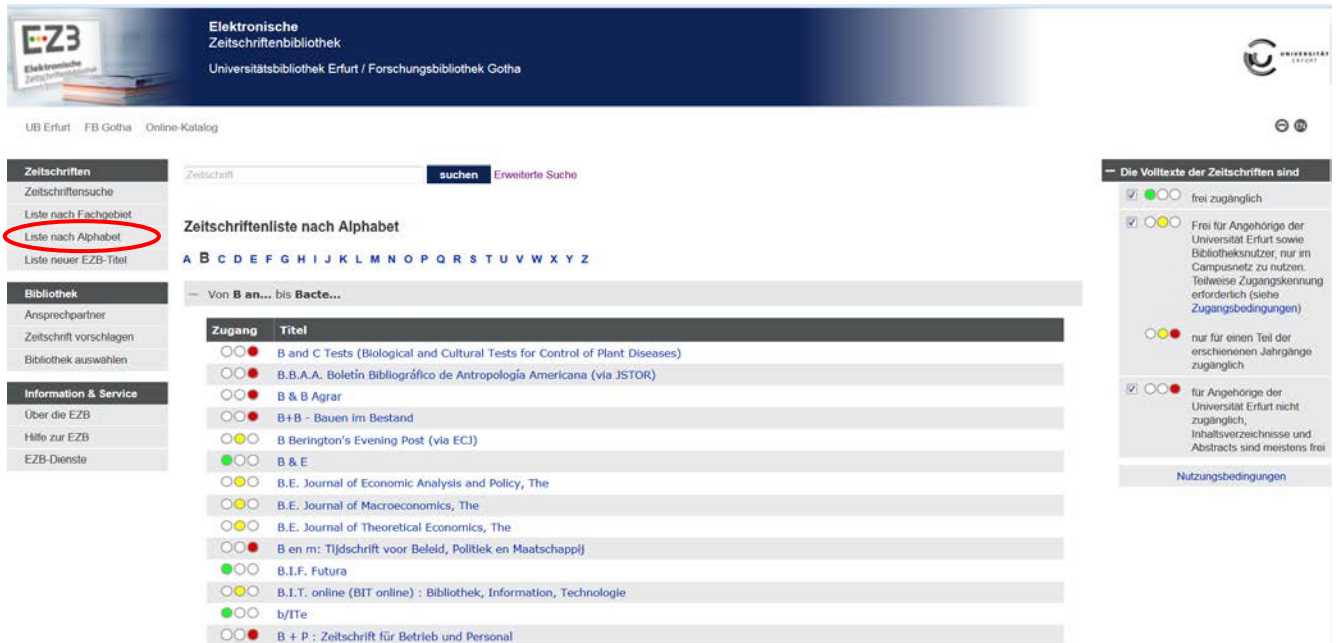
EZB Elektronische Zeitschriftenbibliothek

Elektronische
Zeitschriftenbibliothek
Universitätsbibliothek Erfurt / Forschungsbibliothek Gotha

UNIVERSITÄT ERFURT

UB Erfurt FB Gotha Online-Katalog

Zeitschriften
Zeitschriftensuche
Liste nach Fachgebiet
Liste nach Alphabet
Liste neuer EZB-Titel

Bibliothek
Ansprechpartner
Zeitschrift vorschlagen
Bibliothek auswählen

Information & Service
Über die EZB
Hilfe zur EZB
EZB-Dienste

Zeitschrift suchen Erweiterte Suche

Zeitschriftenliste nach Alphabet

A B C D E F G H I J K L M N O P Q R S T U V W X Y Z

— Von B an... bis Bacte...

| Zugang | Titel |
|---|---|
| | B and C Tests (Biological and Cultural Tests for Control of Plant Diseases) |
| | B.B.A.A. Boletín Bibliográfico de Antropología Americana (via JSTOR) |
| | B & B Agrar |
| | B+B - Bauen im Bestand |
| | B Berington's Evening Post (via ECJ) |
| | B & E |
| | B.E. Journal of Economic Analysis and Policy, The |
| | B.E. Journal of Macroeconomics, The |
| | B.E. Journal of Theoretical Economics, The |
| | B en m: Tijdschrift voor Beleid, Politiek en Maatschappij |
| | B.I.F. Futura |
| | B.I.T. online (BIT online) : Bibliothek, Information, Technologie |
| | b/ITe |
| | B + P : Zeitschrift für Betrieb und Personal |

— Die Volltexte der Zeitschriften sind
frei zugänglich
Frei für Angehörige der Universität Erfurt sowie Bibliotheksnutzer, nur im Campusnetz zu nutzen. Teilweise Zugangskennung erforderlich (siehe Zugangsbedingungen)
nur für einen Teil der erschienenen Jahrgänge zugänglich
für Angehörige der Universität Erfurt nicht zugänglich, Inhaltsverzeichnisse und Abstracts sind meistens frei

Nutzungsbedingungen